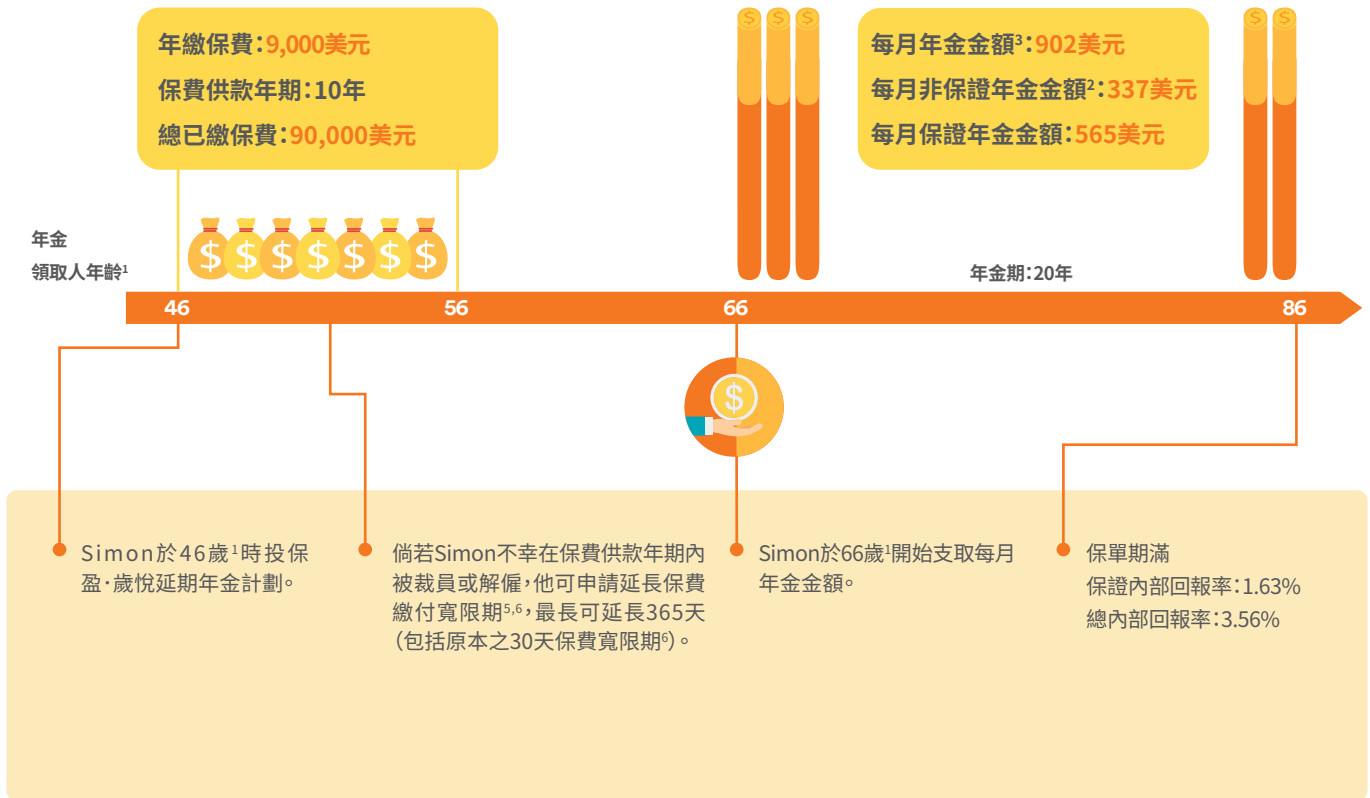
年繳保費：9,000美元
保費供款年期：10年
總已繳保費：90,000美元

每月年金金額$^3$：902美元
每月非保證年金金額$^2$：337美元
每月保證年金金額：565美元

年金
領取人年齡$^1$

年金期：20年

46
56
66
86

Simon於46歲$^1$時投保盈·歲悅延期年金計劃。

倘若Simon不幸在保費供款年期內被裁員或解僱，他可申請延長保費繳付寬限期$^{5,6}$，最長可延長365天（包括原本之30天保費寬限期$^6$）。

Simon於66歲$^1$開始支取每月年金金額。

保單期滿
保證內部回報率：1.63%
總內部回報率：3.56%